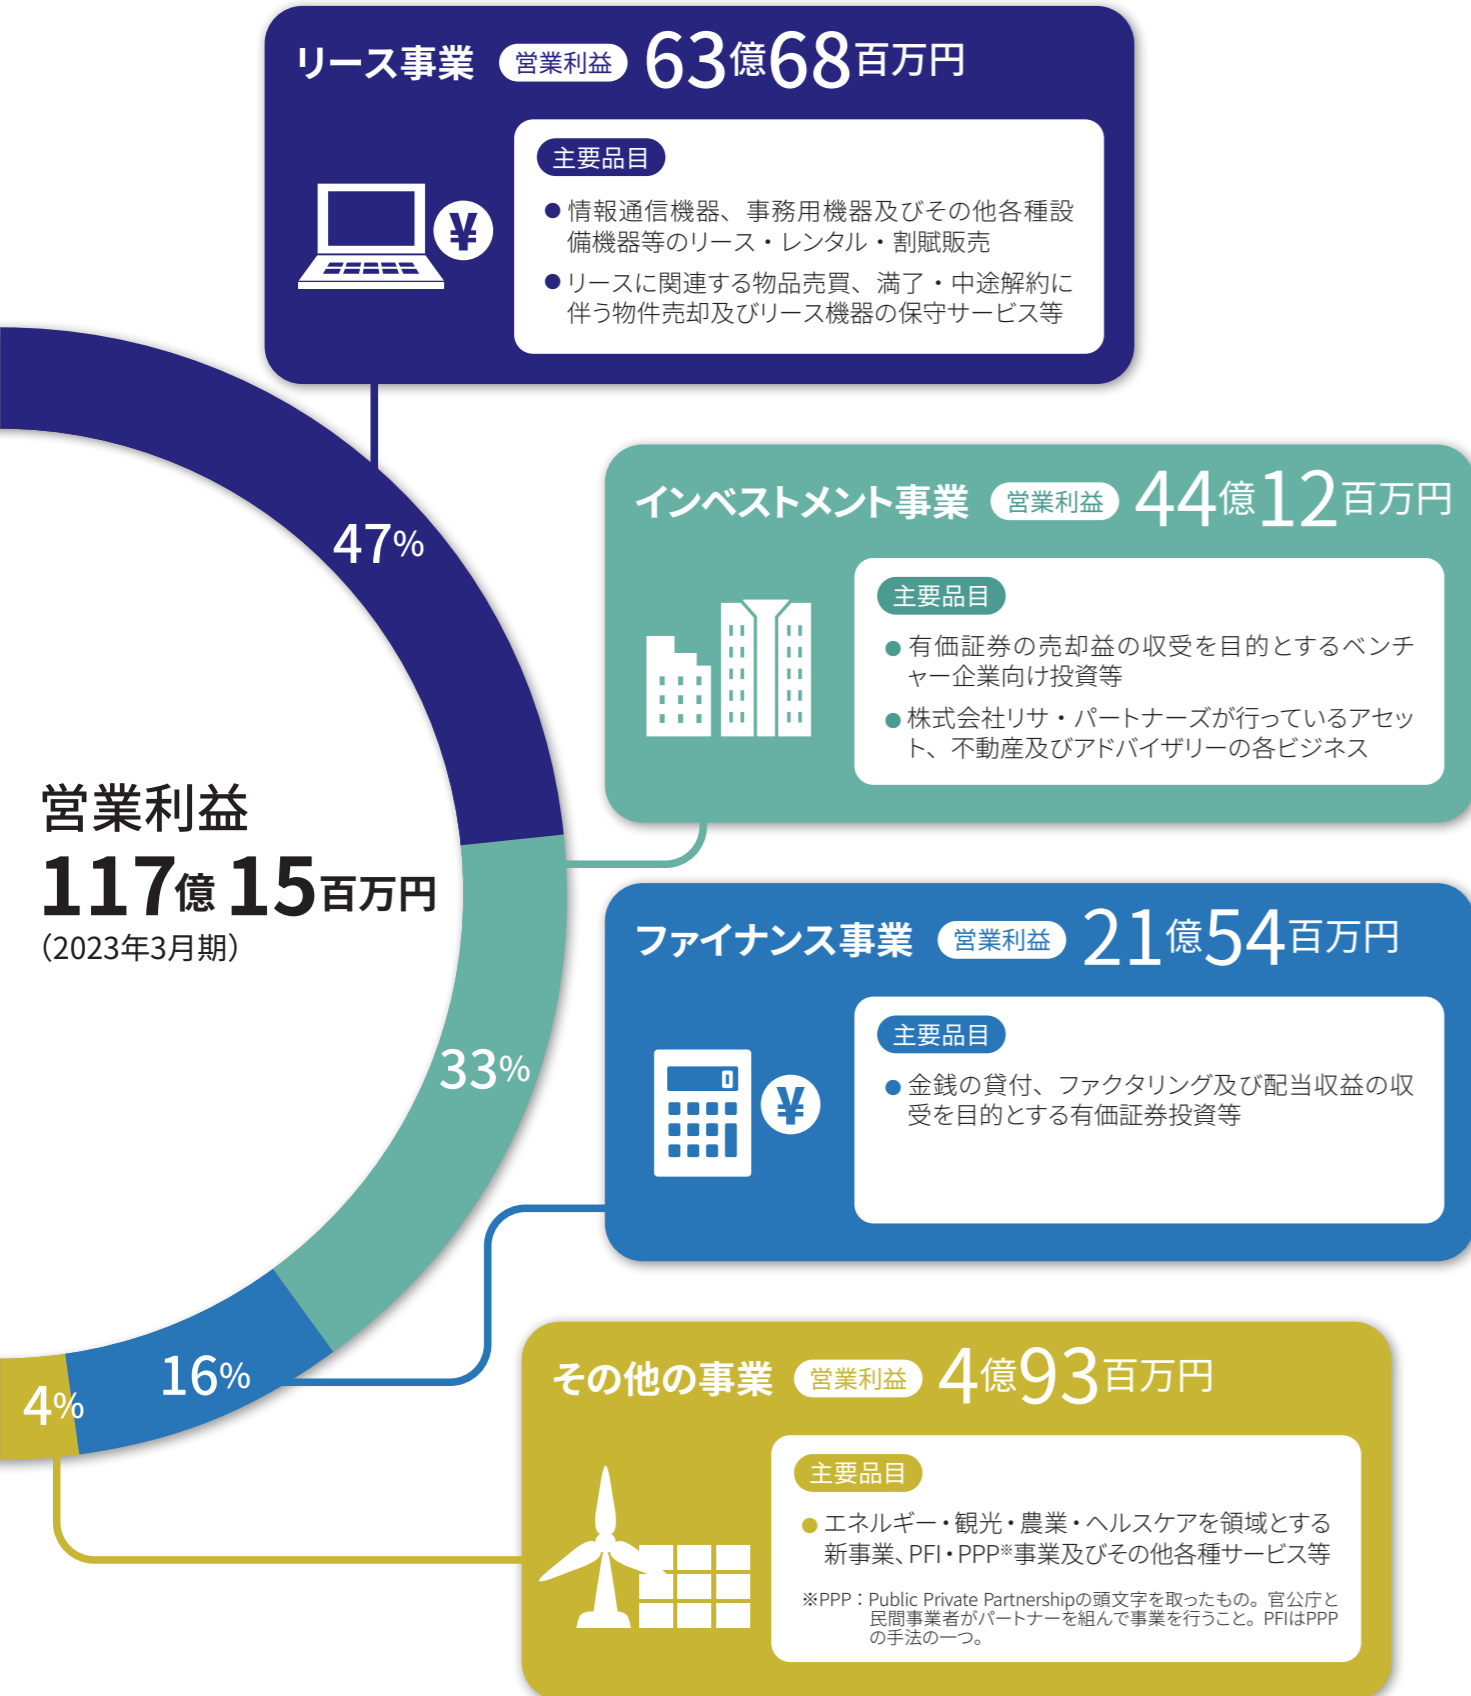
リース事業 営業利益 63億68百万円

主要品目

●情報通信機器、事務用機器及びその他各種設備機器等のリース・レンタル・割賦販売

●リースに関連する物品売買、満了・中途解約に伴う物件売却及びリース機器の保守サービス等

¥

47%

インベストメント事業 営業利益 44億12百万円

主要品目

●有価証券の売却益の収受を目的とするベンチャー企業向け投資等

●株式会社リサ・パートナーズが行っているアセット、不動産及びアドバイザリーの各ビジネス

営業利益
117億15百万円
(2023年3月期)

ファイナンス事業 営業利益 21億54百万円

主要品目

●金銭の貸付、ファクタリング及び配当収益の収受を目的とする有価証券投資等

¥

33%

16%

4%

その他の事業 営業利益 4億93百万円

主要品目

●エネルギー・観光・農業・ヘルスケアを領域とする新事業、PFI・PPP※事業及びその他各種サービス等

※PPP：Public Private Partnershipの頭文字を取ったもの。官公庁と民間事業者がパートナーを組んで事業を行うこと。PFIはPPPの手法の一つ。